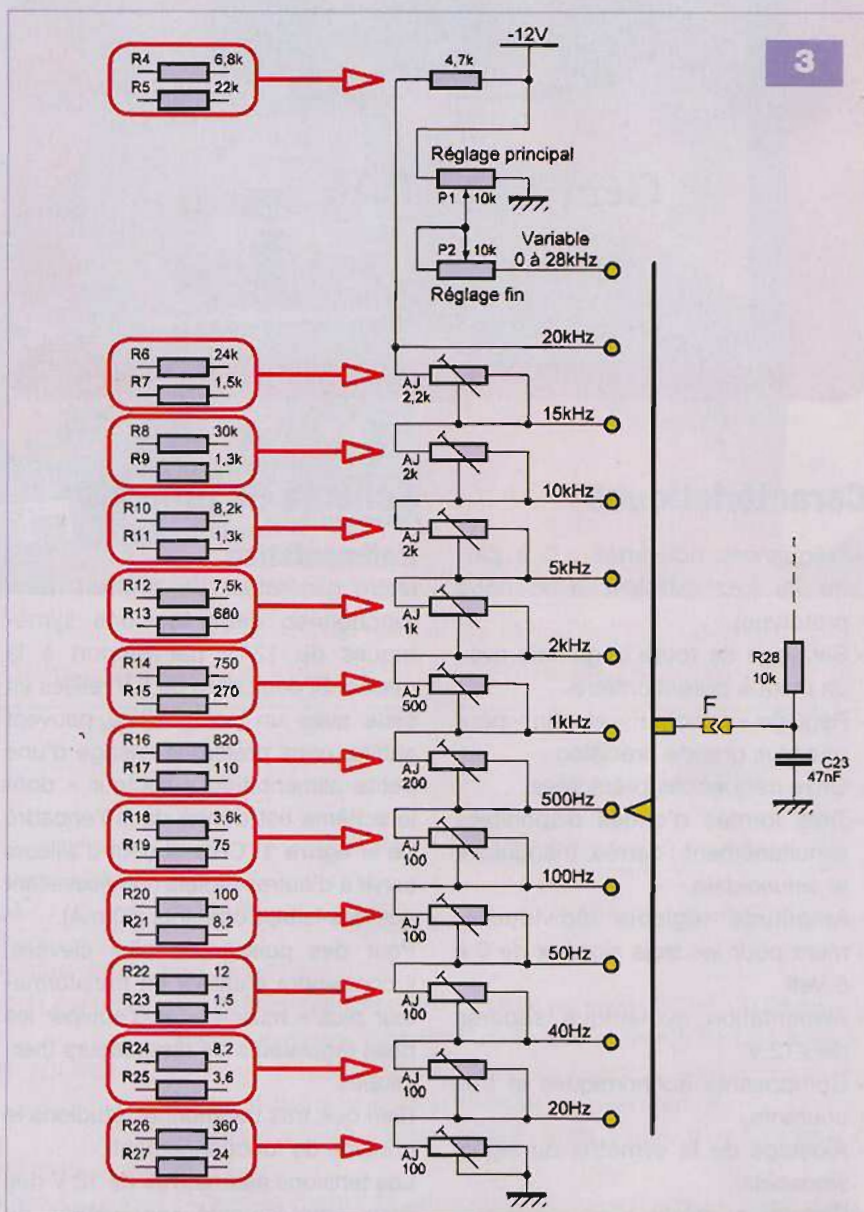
3

-12V

R4 6,8k
R5 22k

4,7k

Réglage principal

P1 10k

P2 10k

Variable
0 à 28kHz

Réglage fin

20kHz

R6 24k
R7 1,5k

AJ 2,2k

15kHz

R8 30k
R9 1,3k

AJ 2k

10kHz

R10 8,2k
R11 1,3k

AJ 2k

5kHz

R12 7,5k
R13 680

AJ 1k

2kHz

R14 750
R15 270

AJ 500

1kHz

R16 820
R17 110

AJ 200

500Hz

R18 3,6k
R19 75

AJ 100

100Hz

R20 100
R21 8,2

AJ 100

50Hz

R22 12
R23 1,5

AJ 100

40Hz

R24 8,2
R25 3,6

AJ 100

20Hz

R26 360
R27 24

AJ 100

R28 10k

F

C23 47nF